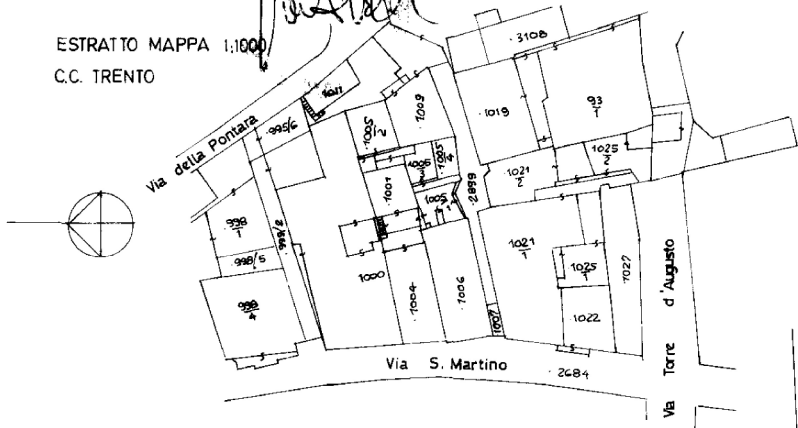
ESTRATTO MAPPA 1:1000
C.C. TRENTO

Via della Pontara

.3108
.1019
$\frac{93}{1}$
$\frac{1025}{2}$
$\frac{1021}{2}$
.1011
.1009
.995/6
$\frac{.1005}{2}$
.1006
$\frac{1005}{4}$
.2899
.1001
.1005
$\frac{998}{1}$
998/5
.998/2
$\frac{998}{4}$
1000
.1004
.1006
.1007
$\frac{1021}{1}$
$\frac{1025}{1}$
.1027
.1022

Via Torre d'Augusto

Via S. Martino
.2684